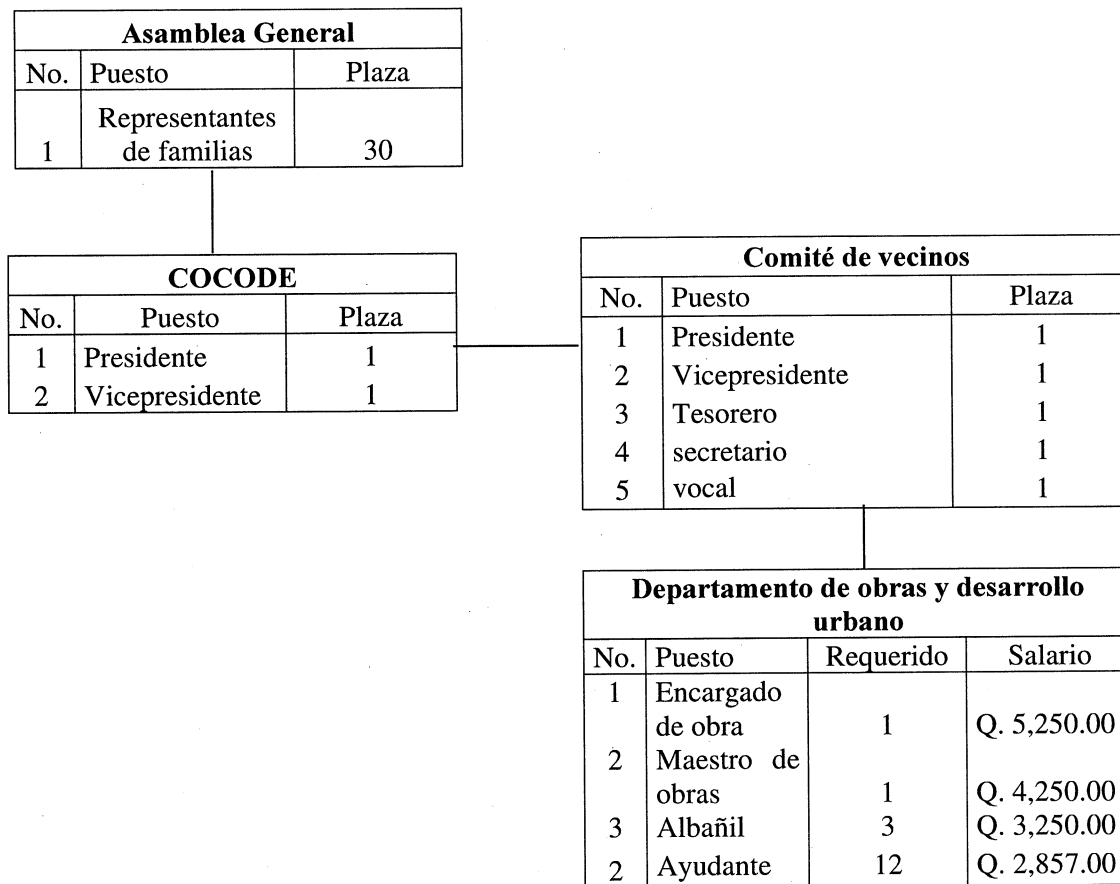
| Asamblea General | | |
|---|---|---|
| No. | Puesto | Plaza |
| 1 | Representantes de familias | 30 |

| COCODE | | |
|---|---|---|
| No. | Puesto | Plaza |
| 1 | Presidente | 1 |
| 2 | Vicepresidente | 1 |

| Comité de vecinos | | |
|---|---|---|
| No. | Puesto | Plaza |
| 1 | Presidente | 1 |
| 2 | Vicepresidente | 1 |
| 3 | Tesorero | 1 |
| 4 | secretario | 1 |
| 5 | vocal | 1 |

| Departamento de obras y desarrollo urbano | | | |
|---|---|---|---|
| No. | Puesto | Requerido | Salario |
| 1 | Encargado de obra | 1 | Q. 5,250.00 |
| 2 | Maestro de obras | 1 | Q. 4,250.00 |
| 3 | Albañil | 3 | Q. 3,250.00 |
| 2 | Ayudante | 12 | Q. 2,857.00 |